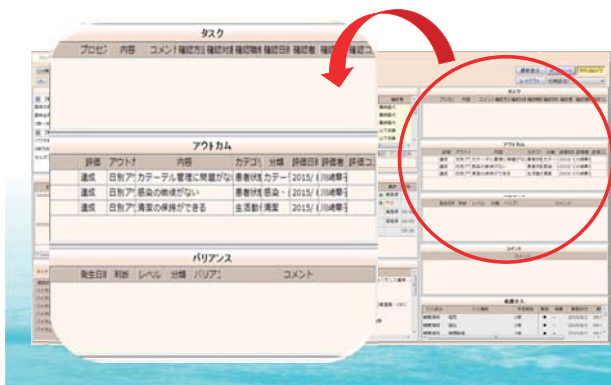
タスク

| プロセ | 内容 | コメン | 確認方 | 確認材 | 確認職 | 確認日 | 確認者 | 確認コ |
|---|---|---|---|---|---|---|---|---|

アウトカム

| 評価 | アウト | 内容 | カテゴ | 分類 | 評価日 | 評価者 | 評価コ |
|---|---|---|---|---|---|---|---|
| 達成 | 日別ア | カテーテル管理に問題がな | 患者状 | カテー | 2015/ | 川崎華 | |
| 達成 | 日別ア | 感染の徴候がない | 患者状 | 感染・ | 2015/ | 川崎華 | |
| 達成 | 日別ア | 清潔の保持ができる | 生活動 | 清潔 | 2015/ | 川崎華 | |

バリアンス

| 発生日 | 判断 | レベル | 分類 | バリア | コメント |
|---|---|---|---|---|---|

タスク

アウトカム

コメント